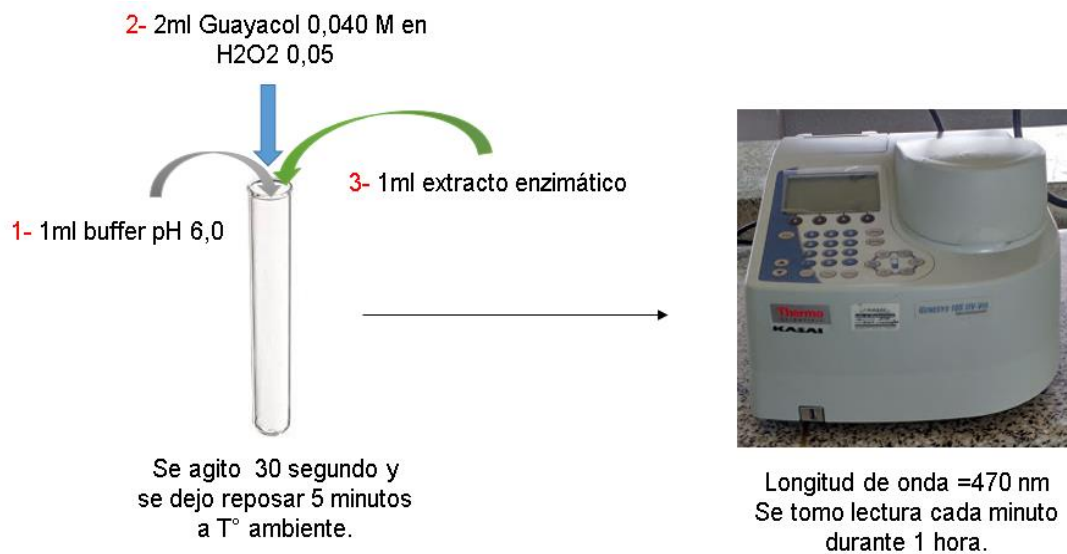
2- 2ml Guayacol 0,040 M en H2O2 0,05

3- 1ml extracto enzimático

1- 1ml buffer pH 6,0

Thermo
KASAI
GENESYS 10S UV-VIS

Se agito 30 segundo y se dejo reposar 5 minutos a T° ambiente.

Longitud de onda =470 nm
Se tomo lectura cada minuto durante 1 hora.